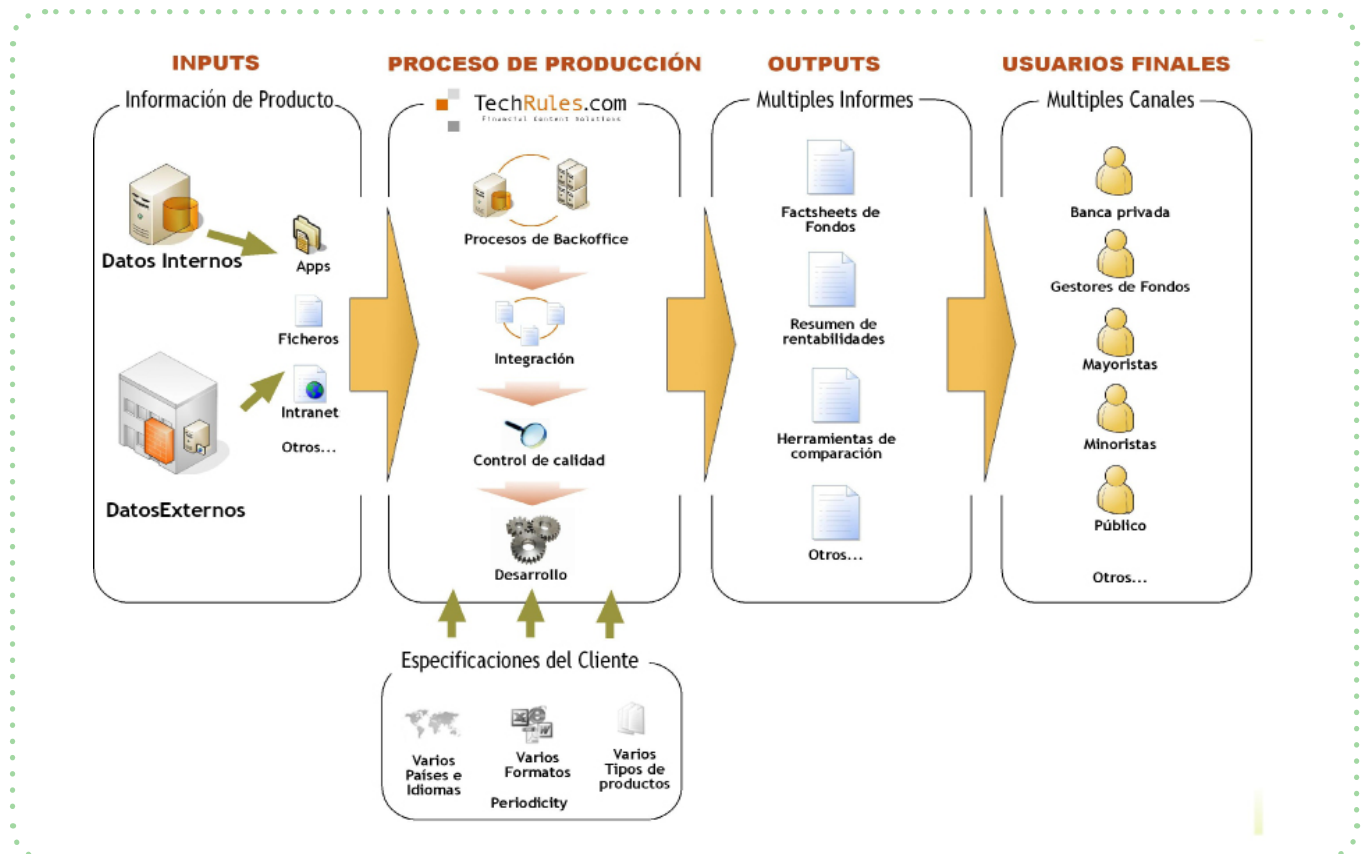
INPUTS

Información de Producto

Datos Internos

Apps

Ficheros

Intranet

Otros...

DatosExternos

PROCESO DE PRODUCCIÓN

TechRules.com
Financial Content Solutions

Procesos de Backoffice

Integración

Control de calidad

Desarrollo

OUTPUTS

Multiples Informes

Factsheets de Fondos

Resumen de rentabilidades

Herramientas de comparación

Otros...

USUARIOS FINALES

Multiples Canales

Banca privada

Gestores de Fondos

Mayoristas

Minoristas

Público

Otros...

Especificaciones del Cliente

Varios Países e Idiomas

Varios Formatos

Periodicity

Varios Tipos de productos